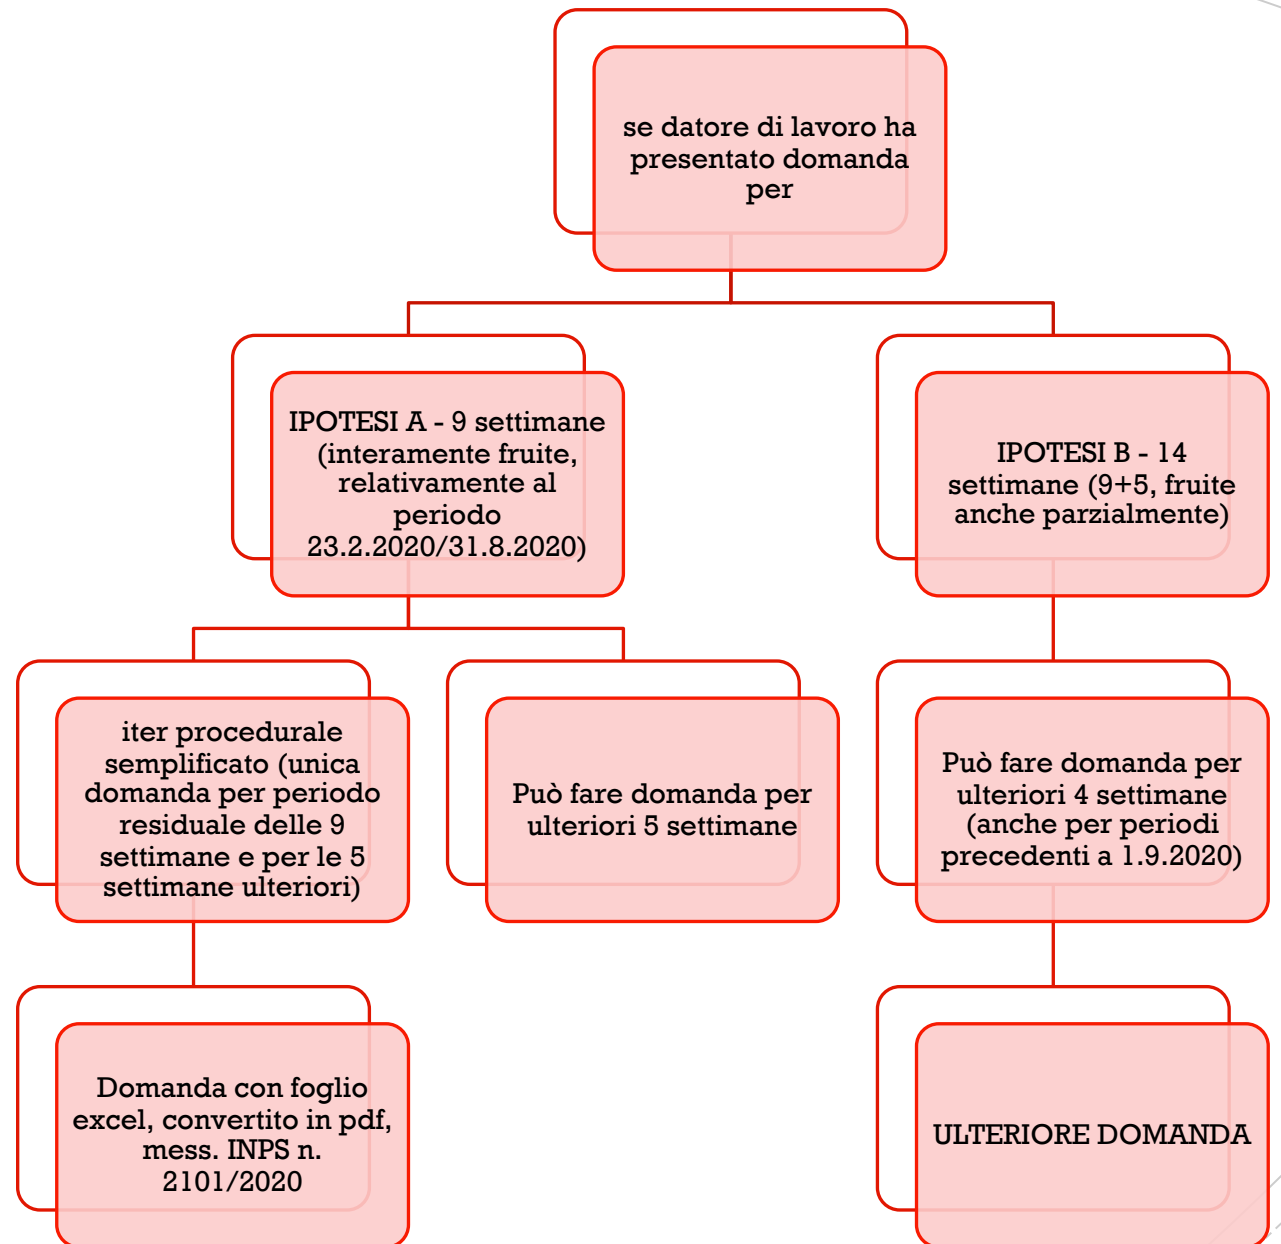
se datore di lavoro ha presentato domanda per

IPOTESI A - 9 settimane (interamente fruite, relativamente al periodo 23.2.2020/31.8.2020)

IPOTESI B - 14 settimane (9+5, fruite anche parzialmente)

iter procedurale semplificato (unica domanda per periodo residuale delle 9 settimane e per le 5 settimane ulteriori)

Può fare domanda per ulteriori 5 settimane

Può fare domanda per ulteriori 4 settimane (anche per periodi precedenti a 1.9.2020)

Domanda con foglio excel, convertito in pdf, mess. INPS n. 2101/2020

ULTERIORE DOMANDA